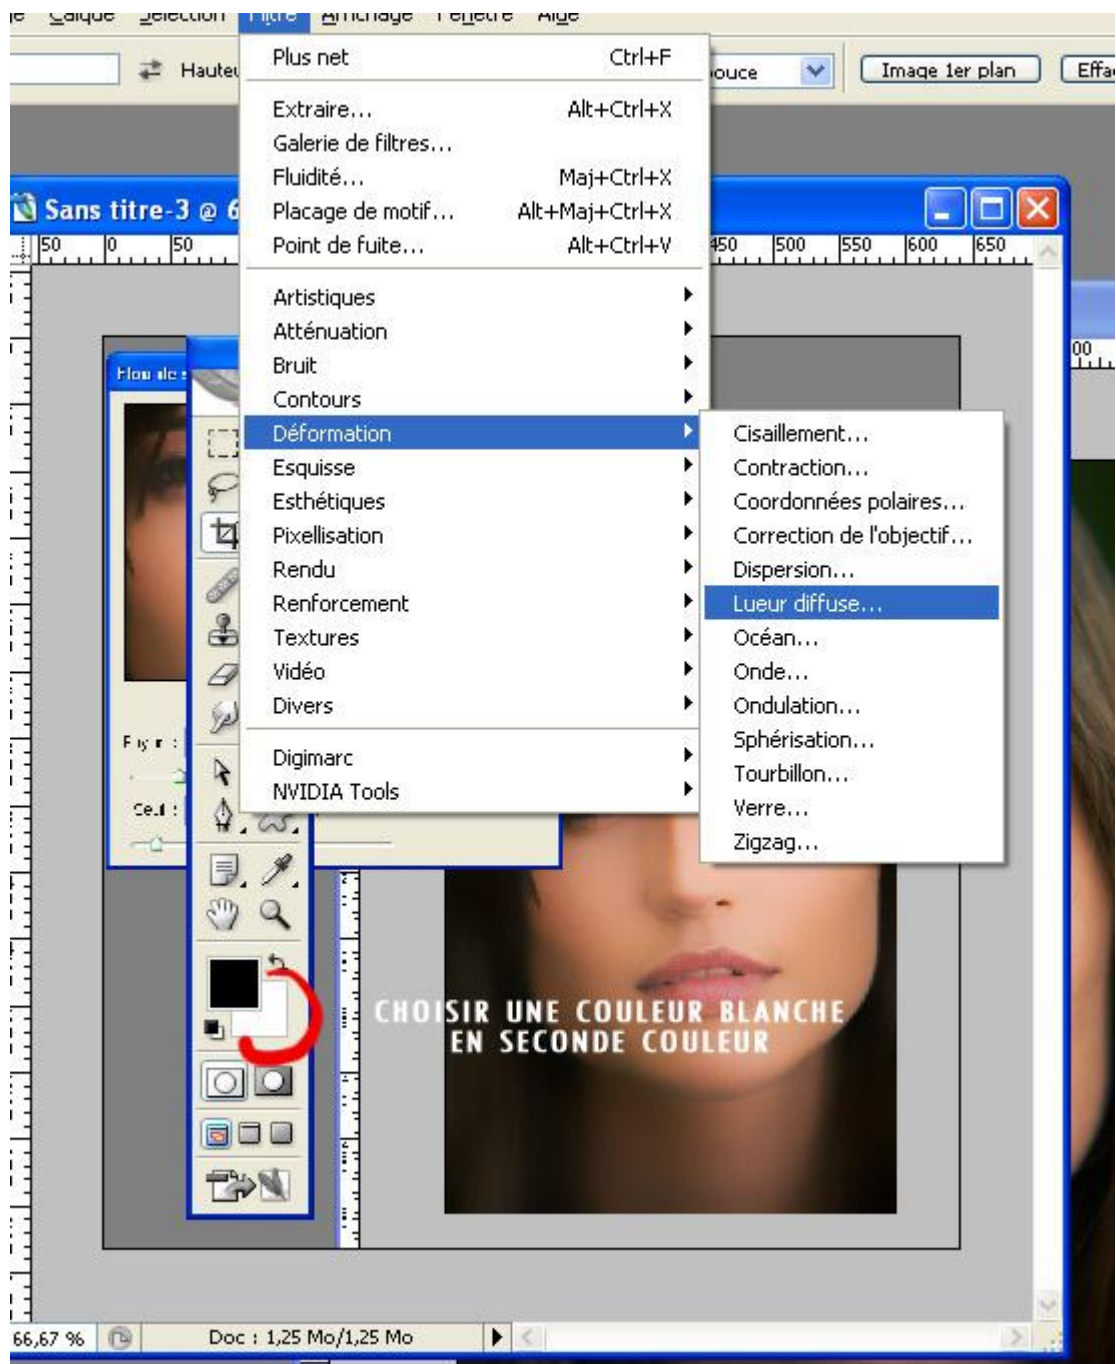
Calque Sélection Filtre Affichage Fenêtre Aide

Hauteu ouce Image 1er plan Effa

Plus net Ctrl+F
Extraire... Alt+Ctrl+X
Galerie de filtres...
Fluidité... Maj+Ctrl+X
Placage de motif... Alt+Maj+Ctrl+X
Point de fuite... Alt+Ctrl+V

Artistiques
Atténuation
Bruit
Contours
Déformation
Esquisse
Esthétiques
Pixellisation
Rendu
Renforcement
Textures
Vidéo
Divers

Digimarc
NVIDIA Tools

Cisaillement...
Contraction...
Coordonnées polaires...
Correction de l'objectif...
Dispersion...
Lueur diffuse...
Océan...
Onde...
Ondulation...
Sphérisation...
Tourbillon...
Verre...
Zigzag...

Sans titre-3 @ 6

50 0 50 450 500 550 600 650

Flou de

CHOISIR UNE COULEUR BLANCHE EN SECONDE COULEUR

66,67 % Doc : 1,25 Mo/1,25 Mo